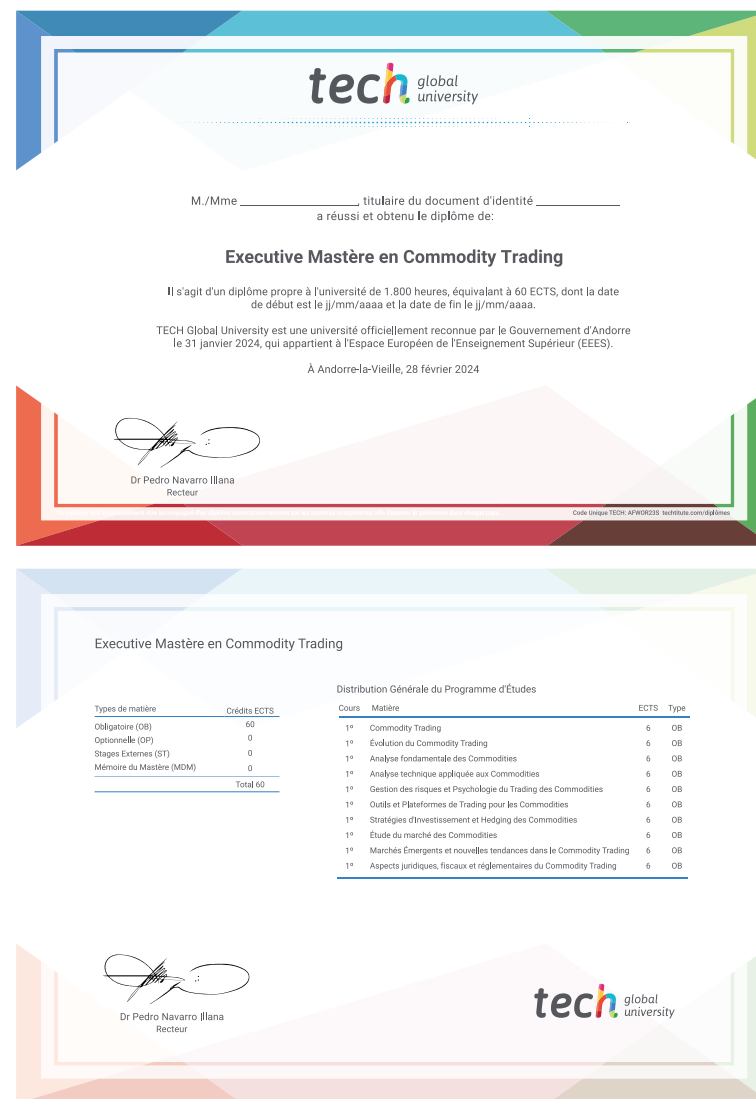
tech global university

M./Mme ____________________, titulaire du document d'identité ______________
a réussi et obtenu le diplôme de:

Executive Mastère en Commodity Trading

Il s'agit d'un diplôme propre à l'université de 1.800 heures, équivalant à 60 ECTS, dont la date de début est le jj/mm/aaaa et la date de fin le jj/mm/aaaa.

TECH Global University est une université officiellement reconnue par le Gouvernement d'Andorre le 31 janvier 2024, qui appartient à l'Espace Européen de l'Enseignement Supérieur (EEES).

À Andorre-la-Vieille, 28 février 2024

Dr Pedro Navarro Illana
Recteur

Code Unique TECH: AFWOR23S techtitute.com/diplômes

Executive Mastère en Commodity Trading

| Types de matière | Crédits ECTS |
|---|---|
| Obligatoire (OB) | 60 |
| Optionnelle (OP) | 0 |
| Stages Externes (ST) | 0 |
| Mémoire du Mastère (MDM) | 0 |
| | Total 60 |

Distribution Générale du Programme d'Études

| Cours | Matière | ECTS | Type |
|---|---|---|---|
| 1º | Commodity Trading | 6 | OB |
| 1º | Évolution du Commodity Trading | 6 | OB |
| 1º | Analyse fondamentale des Commodities | 6 | OB |
| 1º | Analyse technique appliquée aux Commodities | 6 | OB |
| 1º | Gestion des risques et Psychologie du Trading des Commodities | 6 | OB |
| 1º | Outils et Plateformes de Trading pour les Commodities | 6 | OB |
| 1º | Stratégies d'Investissement et Hedging des Commodities | 6 | OB |
| 1º | Étude du marché des Commodities | 6 | OB |
| 1º | Marchés Émergents et nouvelles tendances dans le Commodity Trading | 6 | OB |
| 1º | Aspects juridiques, fiscaux et réglementaires du Commodity Trading | 6 | OB |

Dr Pedro Navarro Illana
Recteur

tech global university